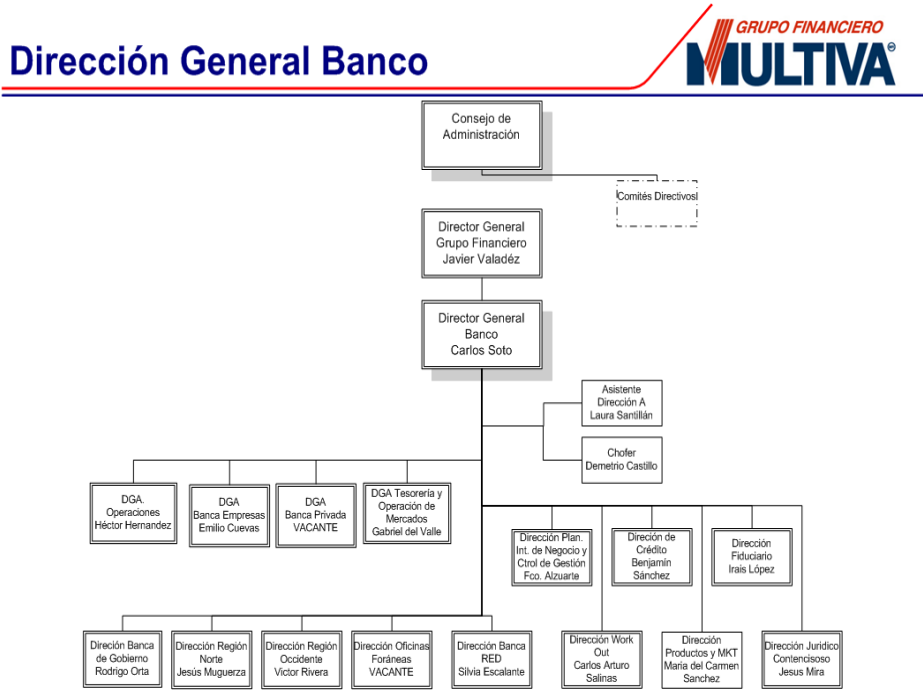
Dirección General Banco

GRUPO FINANCIERO
MULTIVA®

Consejo de Administración

Comités Directivos

Director General Grupo Financiero Javier Valadéz

Director General Banco Carlos Soto

Asistente Dirección A Laura Santillán

Chofer Demetrio Castillo

DGA. Operaciones Héctor Hernandez

DGA Banca Empresas Emilio Cuevas

DGA Banca Privada VACANTE

DGA Tesorería y Operación de Mercados Gabriel del Valle

Dirección Plan. Int. de Negocio y Ctrol de Gestión Fco. Alzuarte

Direción de Crédito Benjamín Sánchez

Dirección Fiduciario Irais López

Direción Banca de Gobierno Rodrigo Orta

Dirección Región Norte Jesús Muguerza

Dirección Región Occidente Victor Rivera

Dirección Oficinas Foráneas VACANTE

Direción Banca RED Silvia Escalante

Direcciòn Work Out Carlos Arturo Salinas

Dirección Productos y MKT María del Carmen Sanchez

Dirección Juridico Contencisoso Jesus Mira